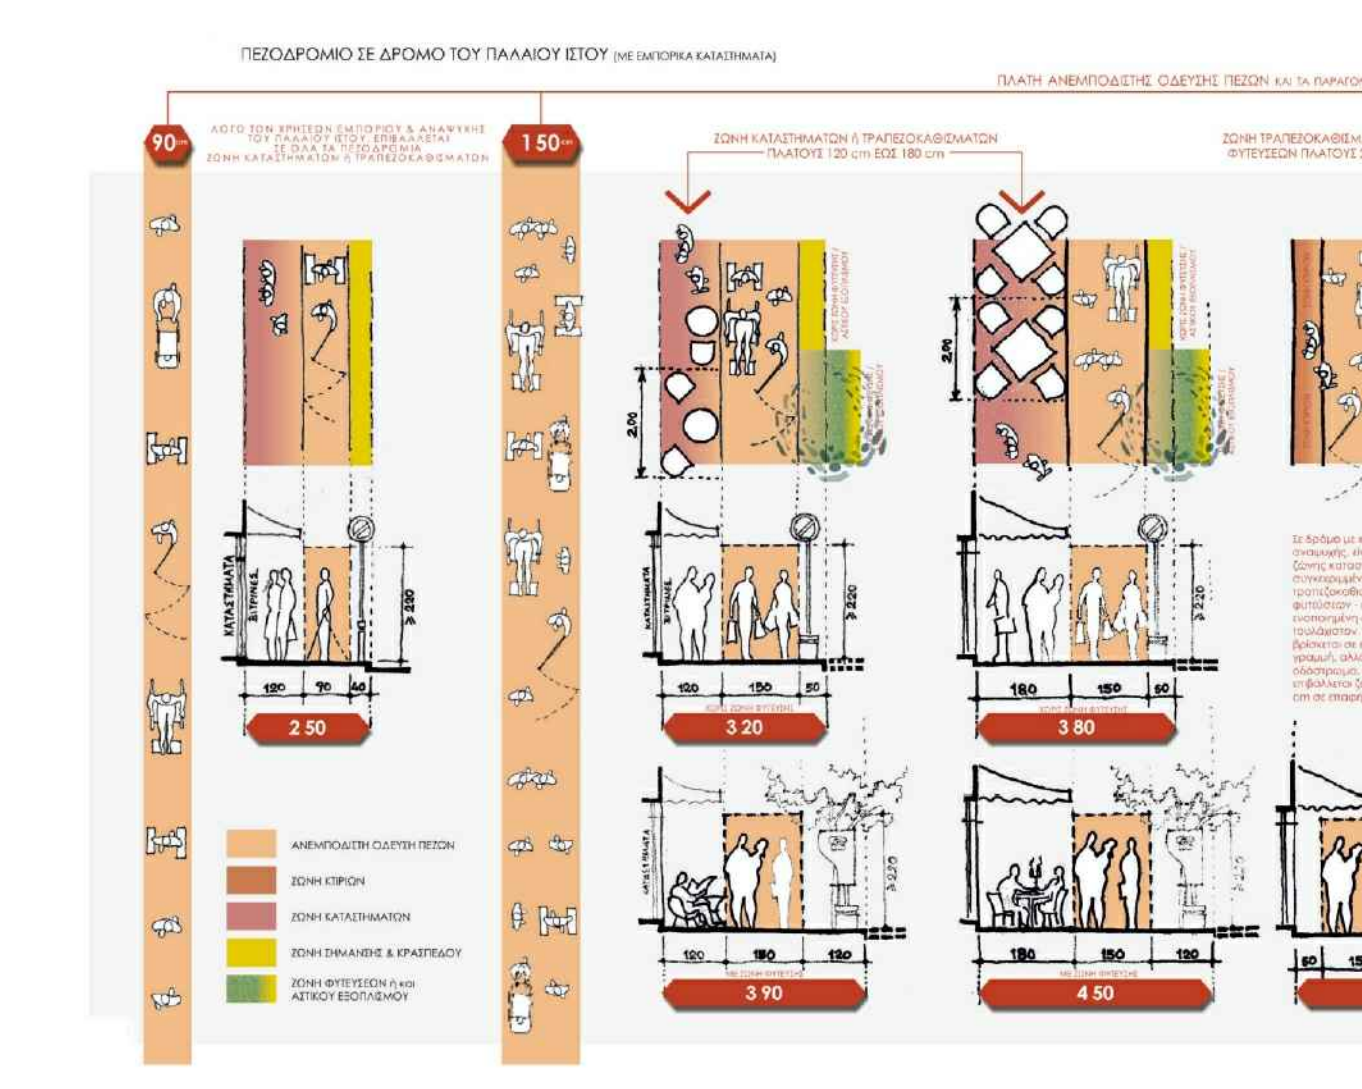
ΠΕΖΟΔΡΟΜΙΟ ΣΕ ΔΡΟΜΟ ΤΟΥ ΠΑΛΑΙΟΥ ΙΣΤΟΥ (ΜΕ ΕΜΠΟΡΙΚΑ ΚΑΤΑΣΤΗΜΑΤΑ)

ΠΛΑΤΗ ΑΝΕΜΠΟΔΙΣΤΗΣ ΟΔΕΥΣΗΣ ΠΕΖΩΝ ΚΑΙ ΤΑ ΠΑΡΑΓΟ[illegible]

90 cm

ΛΟΓΩ ΤΩΝ ΧΡΗΣΕΩΝ ΕΜΠΟΡΙΟΥ & ΑΝΑΨΥΧΗΣ ΤΟΥ ΠΑΛΑΙΟΥ ΙΣΤΟΥ, ΕΠΙΒΑΛΛΕΤΑΙ ΣΕ ΟΛΑ ΤΑ ΠΕΖΟΔΡΟΜΙΑ ΖΩΝΗ ΚΑΤΑΣΤΗΜΑΤΩΝ ή ΤΡΑΠΕΖΟΚΑΘΙΣΜΑΤΩΝ

150 cm

ΖΩΝΗ ΚΑΤΑΣΤΗΜΑΤΩΝ ή ΤΡΑΠΕΖΟΚΑΘΙΣΜΑΤΩΝ ΠΛΑΤΟΥΣ 120 cm ΕΩΣ 180 cm

ΖΩΝΗ ΤΡΑΠΕΖΟΚΑΘΙΣΜ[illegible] ΦΥΤΕΥΣΕΩΝ ΠΛΑΤΟΥΣ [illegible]

ΚΑΤΑΣΤΗΜΑΤΑ
ΒΙΤΡΙΝΕΣ
≥ 220
120 90 40
2 50

2.00
ΚΑΤΑΣΤΗΜΑΤΑ
ΒΙΤΡΙΝΕΣ
≥ 220
120 150 50
ΧΩΡΙΣ ΖΩΝΗ ΦΥΤΕΥΣΗΣ
3 20

2.00
≥ 220
180 150 50
ΧΩΡΙΣ ΖΩΝΗ ΦΥΤΕΥΣΗΣ
3 80

Σε δρόμο με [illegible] αναψυχής, ει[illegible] ζώνης καταστ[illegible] συγκεκριμέν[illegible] τραπεζοκαθι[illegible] φυτεύσεων - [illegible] ενοποιημένη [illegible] τουλάχιστον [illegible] βρίσκεται σε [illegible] γραμμή, αλλ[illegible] οδόστρωμα, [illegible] επιβάλλεται ζ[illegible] cm σε επαφή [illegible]

ΑΝΕΜΠΟΔΙΣΤΗ ΟΔΕΥΣΗ ΠΕΖΩΝ
ΖΩΝΗ ΚΤΙΡΙΩΝ
ΖΩΝΗ ΚΑΤΑΣΤΗΜΑΤΩΝ
ΖΩΝΗ ΣΗΜΑΝΣΗΣ & ΚΡΑΣΠΕΔΟΥ
ΖΩΝΗ ΦΥΤΕΥΣΕΩΝ ή και ΑΣΤΙΚΟΥ ΕΞΟΠΛΙΣΜΟΥ

ΚΑΤΑΣΤΗΜΑΤΑ
≥ 220
120 180 120
ΜΕ ΖΩΝΗ ΦΥΤΕΥΣΗΣ
3 90

180 150 120
ΜΕ ΖΩΝΗ ΦΥΤΕΥΣΗΣ
4 50

50 15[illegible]